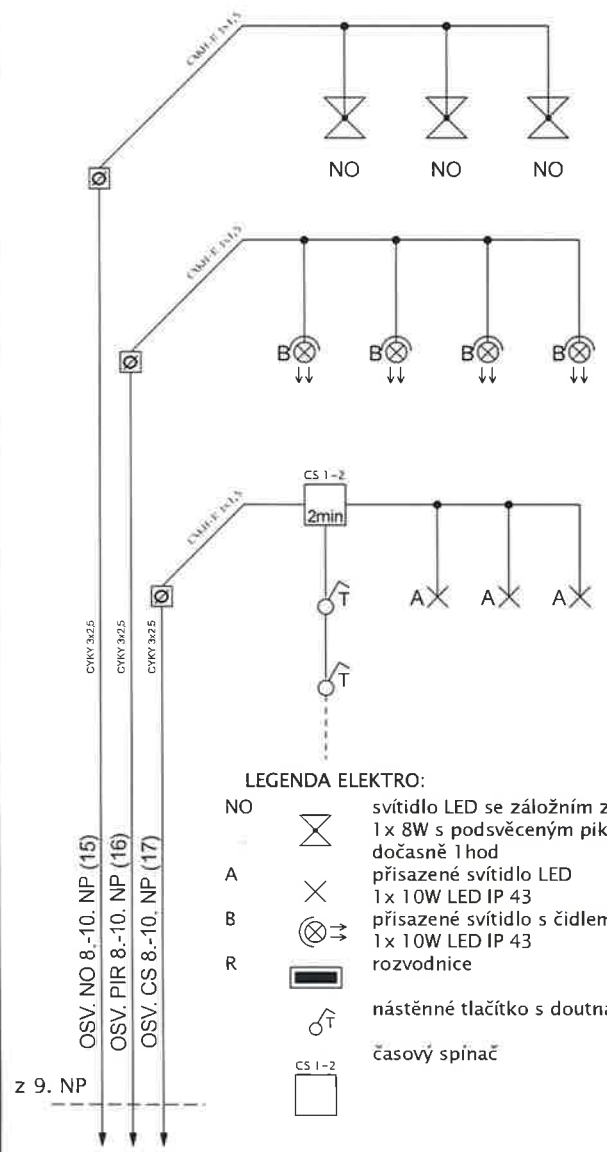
CYKY-J 3x1,5

NO NO NO

CYKY-J 3x1,5

B B B B

CS 1-2

2min

CYKY-J 3x1,5

T

A A A

T

CYKY 3x2,5 CYKY 3x2,5 CYKY 3x2,5

OSV. NO 8.-10. NP (15)

OSV. PIR 8.-10. NP (16)

OSV. CS 8.-10. NP (17)

LEGENDA ELEKTRO:

NO svítidlo LED se záložním z
1x 8W s podsvěceným pik
dočasně 1hod

A přisazené svítidlo LED
1x 10W LED IP 43

B přisazené svítidlo s čidlem
1x 10W LED IP 43

R rozvodnice

nástěnné tlačítko s doutna

T

CS 1-2 časový spínač

z 9. NP